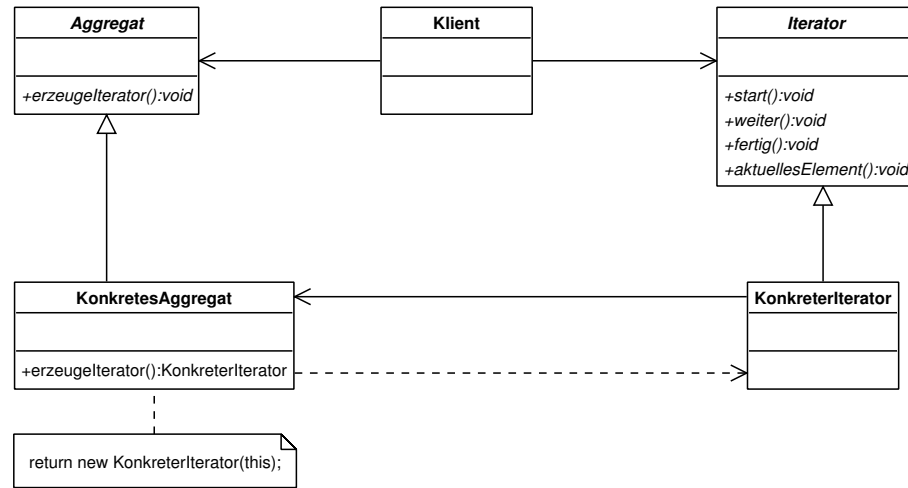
Aggregat

+erzeugeIterator():void

Klient

Iterator

+start():void
+weiter():void
+fertig():void
+aktuellesElement():void

KonkretesAggregat

+erzeugeIterator():KonkreterIterator

KonkreterIterator

return new KonkreterIterator(this);